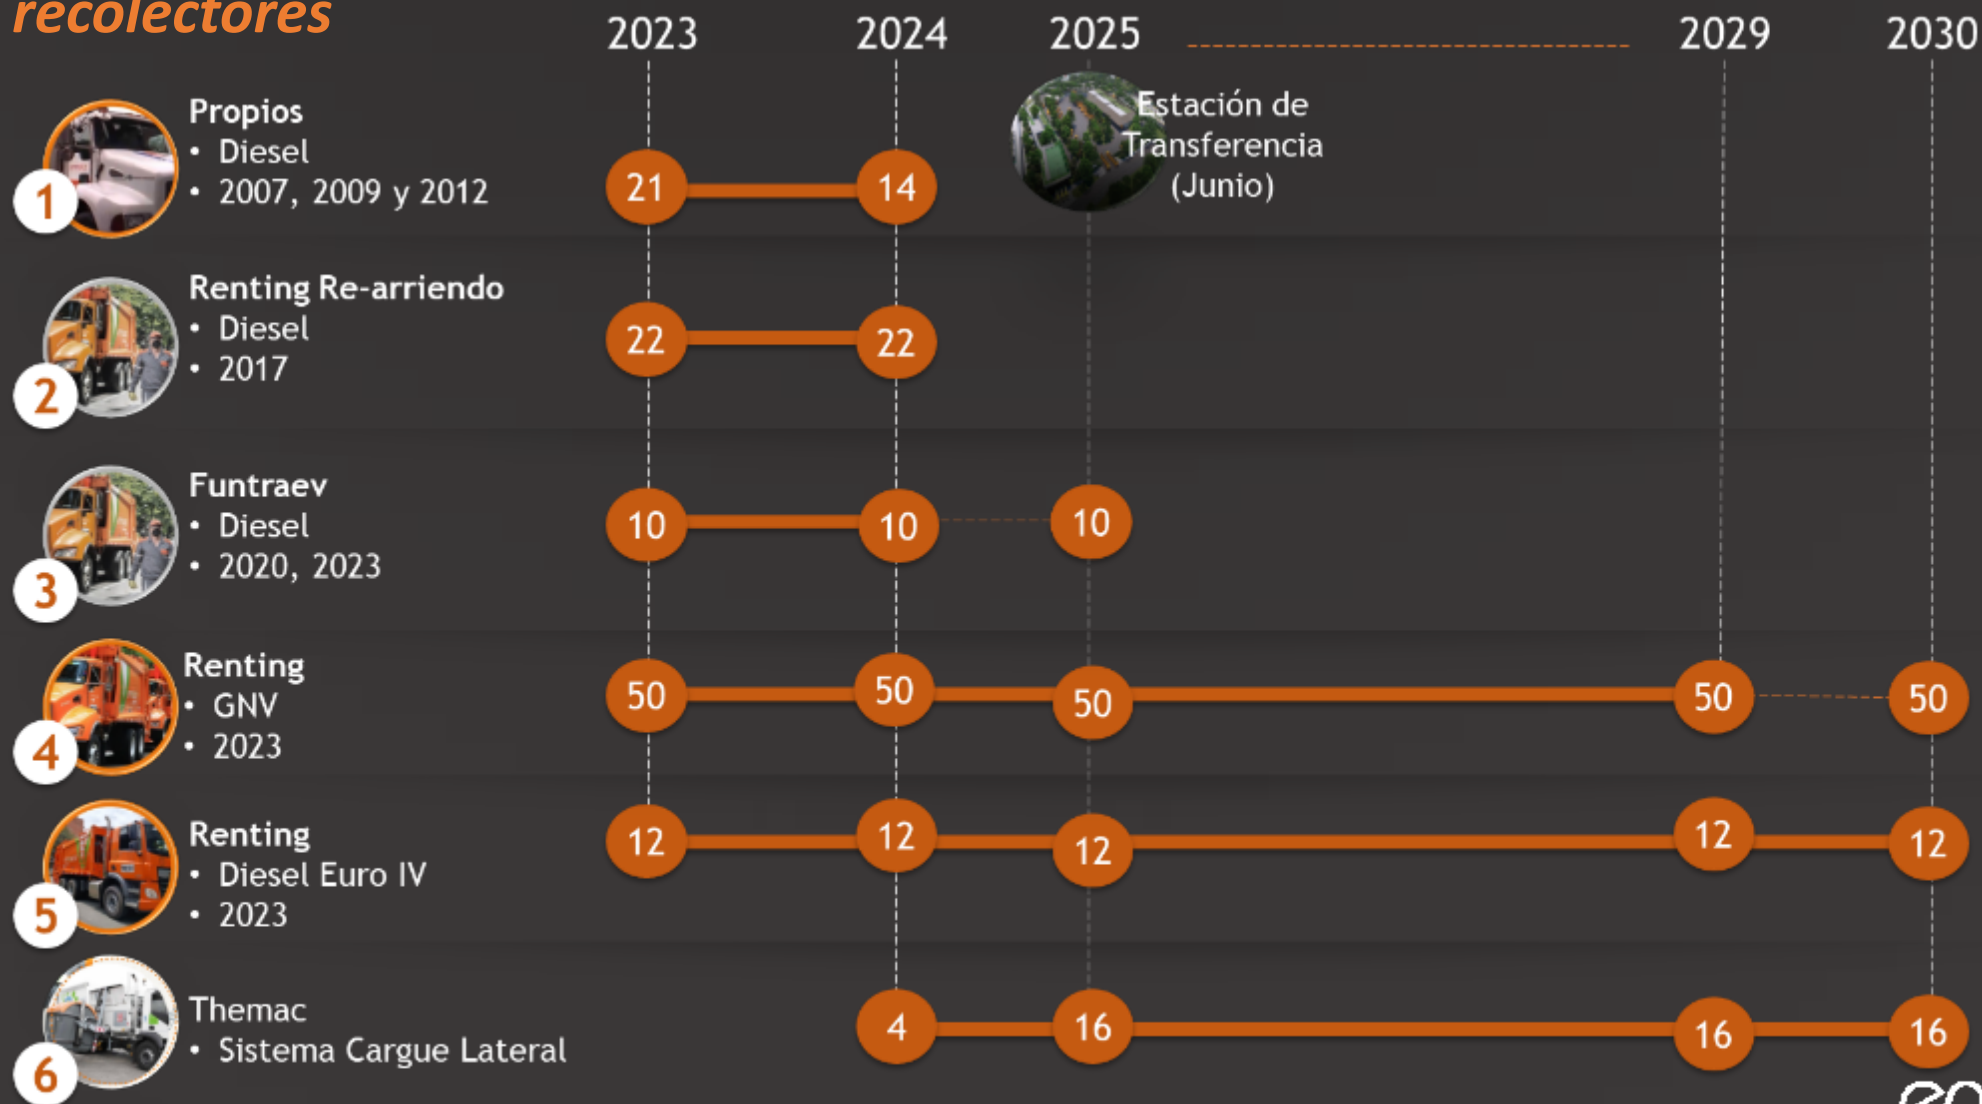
recolectores

2023 2024 2025 2029 2030

Estación de Transferencia (Junio)

1
Propios
• Diesel
• 2007, 2009 y 2012
21 14

2
Renting Re-arriendo
• Diesel
• 2017
22 22

3
Funtraev
• Diesel
• 2020, 2023
10 10 10

4
Renting
• GNV
• 2023
50 50 50 50 50

5
Renting
• Diesel Euro IV
• 2023
12 12 12 12 12

6
Themac
• Sistema Cargue Lateral
4 16 16 16